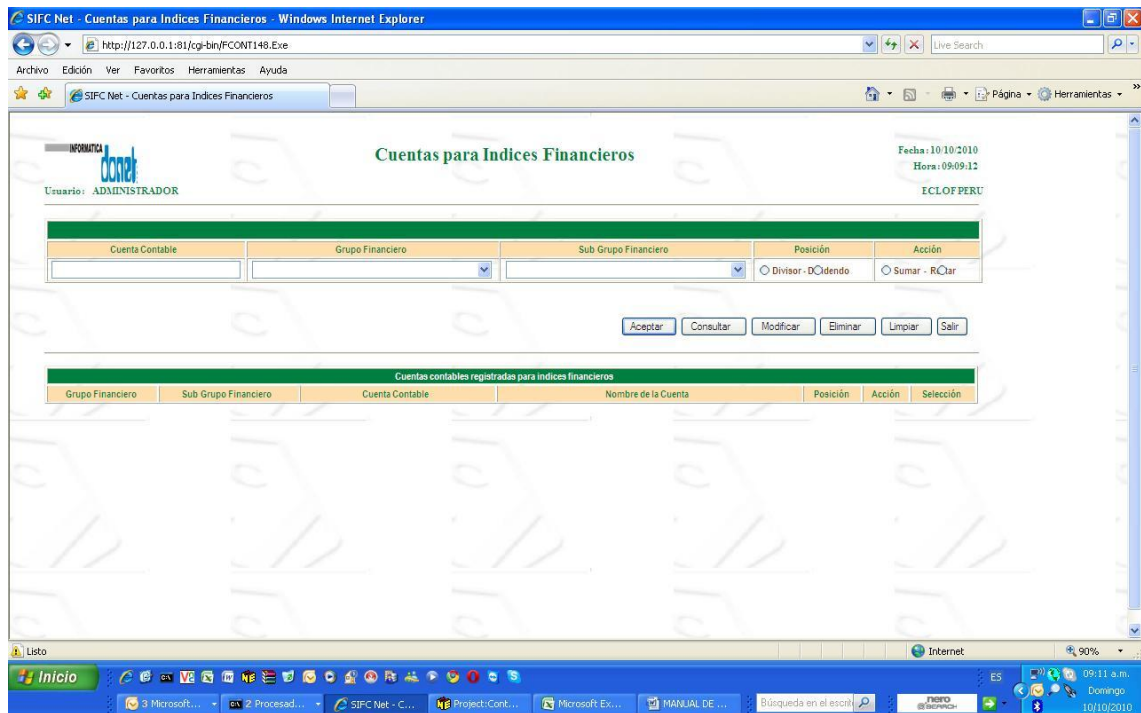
SIFC Net - Cuentas para Indices Financieros - Windows Internet Explorer

http://127.0.0.1:81/cgi-bin/FCONT148.Exe

Live Search

Archivo Edición Ver Favoritos Herramientas Ayuda

SIFC Net - Cuentas para Indices Financieros

Página Herramientas

INFORMATICA
donet

Usuario: ADMINISTRADOR

Cuentas para Indices Financieros

Fecha: 10/10/2010
Hora: 09:09:12
ECLOF PERU

| Cuenta Contable | Grupo Financiero | Sub Grupo Financiero | Posición | Acción |
|---|---|---|---|---|
| | | | Divisor - Dividendo | Sumar - Restar |

Aceptar Consultar Modificar Eliminar Limpiar Salir

Cuentas contables registradas para indices financieros

| Grupo Financiero | Sub Grupo Financiero | Cuenta Contable | Nombre de la Cuenta | Posición | Acción | Selección |
|---|---|---|---|---|---|---|

Listo

Internet

90%

Inicio

3 Microsoft...

2 Procesad...

SIFC Net - C...

Project:Cont...

Microsoft Ex...

MANUAL DE ...

Búsqueda en el escrit

nero SEARCH

ES

09:11 a.m.
Domingo
10/10/2010